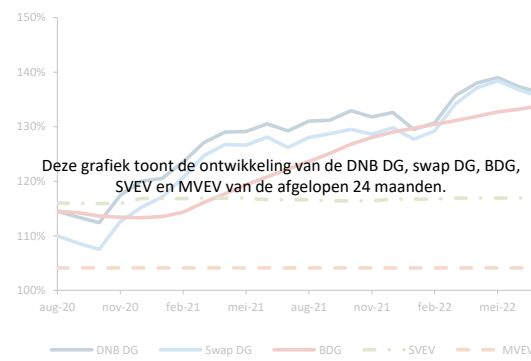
150%
140%
130%
120%
110%
100%

Deze grafiek toont de ontwikkeling van de DNB DG, swap DG, BDG, SVEV en MVEV van de afgelopen 24 maanden.

aug-20 nov-20 feb-21 mei-21 aug-21 nov-21 feb-22 mei-22

DNB DG
Swap DG
BDG
SVEV
MVEV